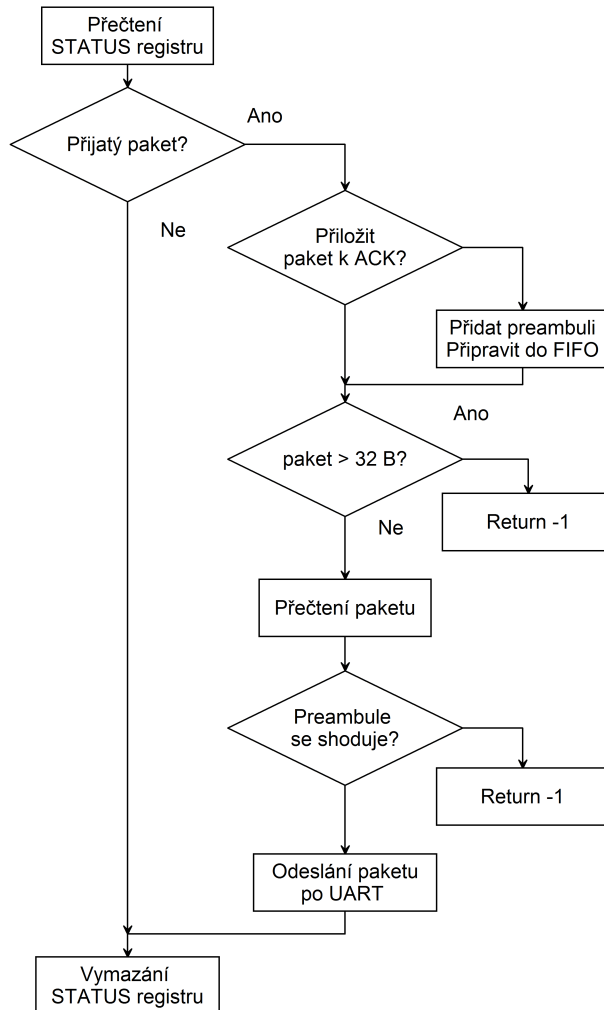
Přečtení STATUS registru

Přijatý paket?

Ano

Ne

Přiložit paket k ACK?

Přidat preambuli Připravit do FIFO

Ano

paket > 32 B?

Return -1

Ne

Přečtení paketu

Preambule se shoduje?

Return -1

Odeslání paketu po UART

Vymazání STATUS registru